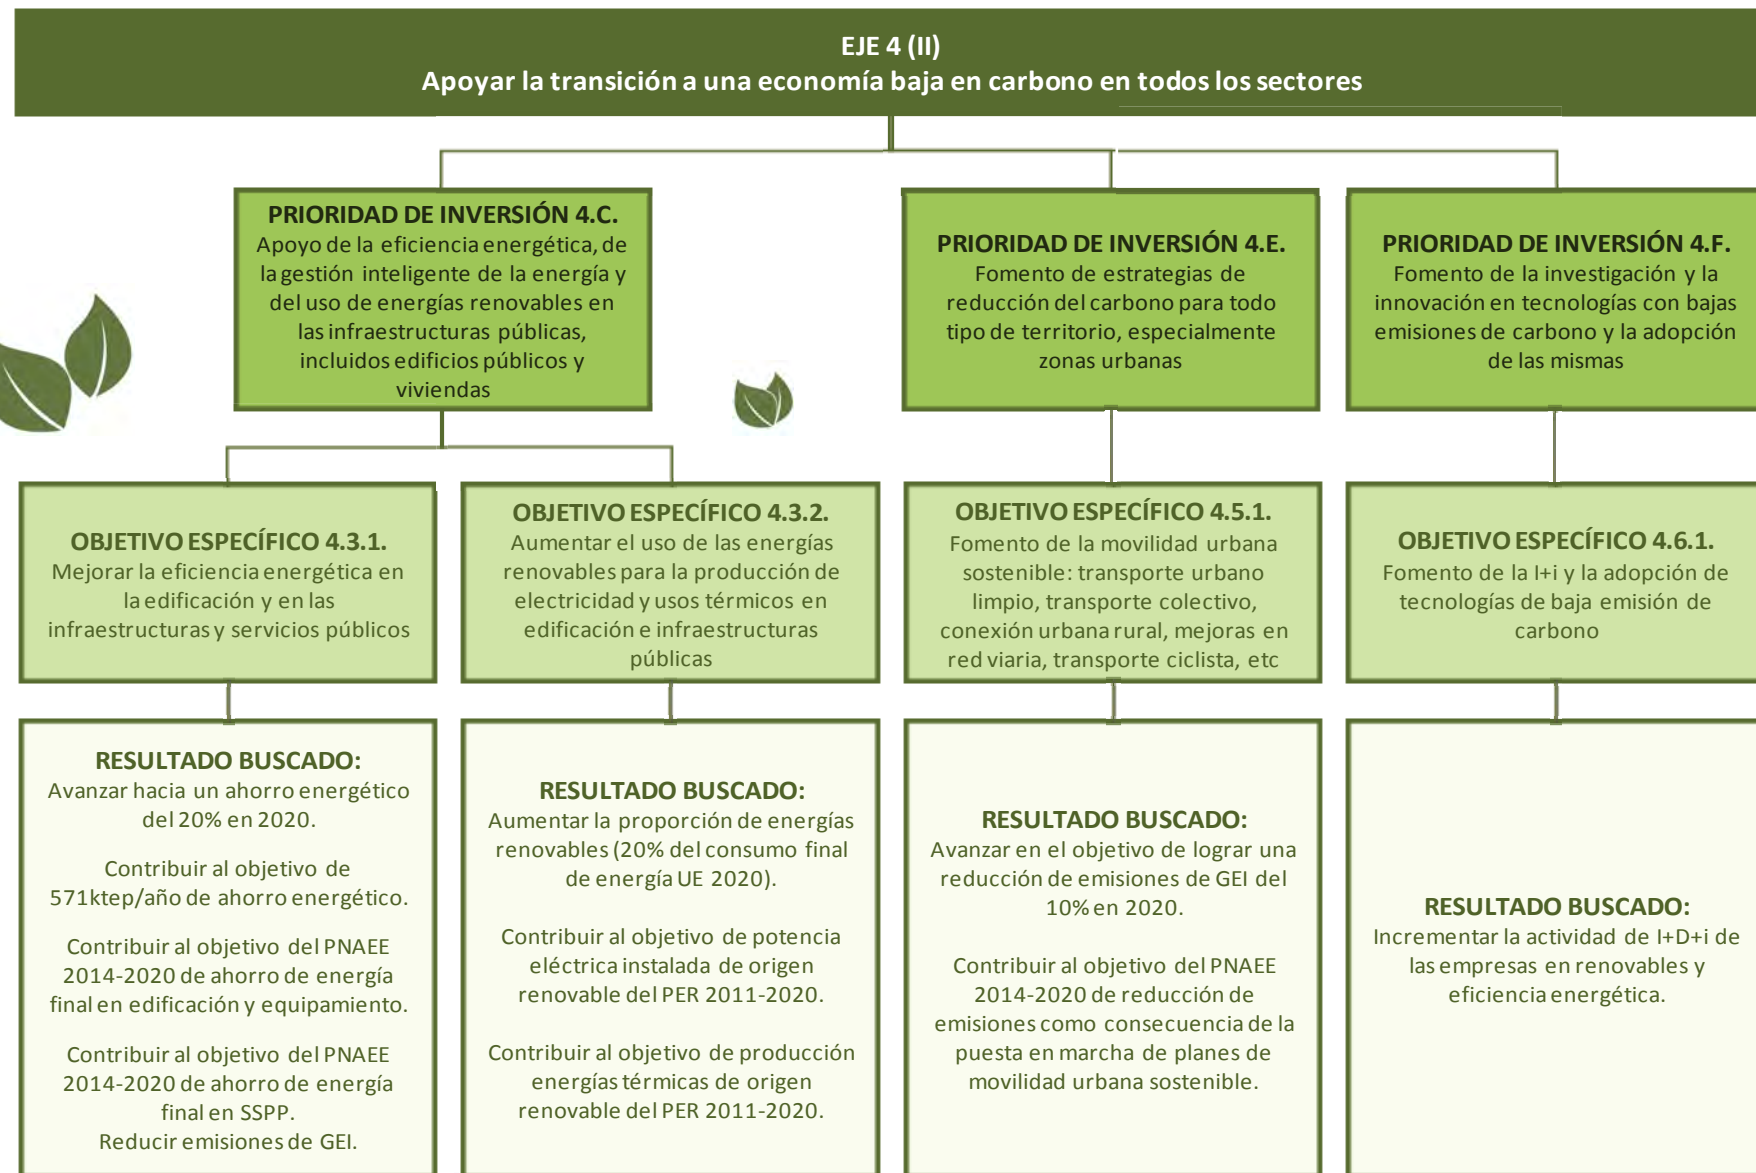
EJE 4 (II)
Apoyar la transición a una economía baja en carbono en todos los sectores

PRIORIDAD DE INVERSIÓN 4.C.
Apoyo de la eficiencia energética, de la gestión inteligente de la energía y del uso de energías renovables en las infraestructuras públicas, incluidos edificios públicos y viviendas

PRIORIDAD DE INVERSIÓN 4.E.
Fomento de estrategias de reducción del carbono para todo tipo de territorio, especialmente zonas urbanas

PRIORIDAD DE INVERSIÓN 4.F.
Fomento de la investigación y la innovación en tecnologías con bajas emisiones de carbono y la adopción de las mismas

OBJETIVO ESPECÍFICO 4.3.1.
Mejorar la eficiencia energética en la edificación y en las infraestructuras y servicios públicos

OBJETIVO ESPECÍFICO 4.3.2.
Aumentar el uso de las energías renovables para la producción de electricidad y usos térmicos en edificación e infraestructuras públicas

OBJETIVO ESPECÍFICO 4.5.1.
Fomento de la movilidad urbana sostenible: transporte urbano limpio, transporte colectivo, conexión urbana rural, mejoras en red viaria, transporte ciclista, etc

OBJETIVO ESPECÍFICO 4.6.1.
Fomento de la I+i y la adopción de tecnologías de baja emisión de carbono

RESULTADO BUSCADO:
Avanzar hacia un ahorro energético del 20% en 2020.

Contribuir al objetivo de 571ktep/año de ahorro energético.

Contribuir al objetivo del PNAEE 2014-2020 de ahorro de energía final en edificación y equipamiento.

Contribuir al objetivo del PNAEE 2014-2020 de ahorro de energía final en SSPP.
Reducir emisiones de GEI.

RESULTADO BUSCADO:
Aumentar la proporción de energías renovables (20% del consumo final de energía UE 2020).

Contribuir al objetivo de potencia eléctrica instalada de origen renovable del PER 2011-2020.

Contribuir al objetivo de producción energías térmicas de origen renovable del PER 2011-2020.

RESULTADO BUSCADO:
Avanzar en el objetivo de lograr una reducción de emisiones de GEI del 10% en 2020.

Contribuir al objetivo del PNAEE 2014-2020 de reducción de emisiones como consecuencia de la puesta en marcha de planes de movilidad urbana sostenible.

RESULTADO BUSCADO:
Incrementar la actividad de I+D+i de las empresas en renovables y eficiencia energética.